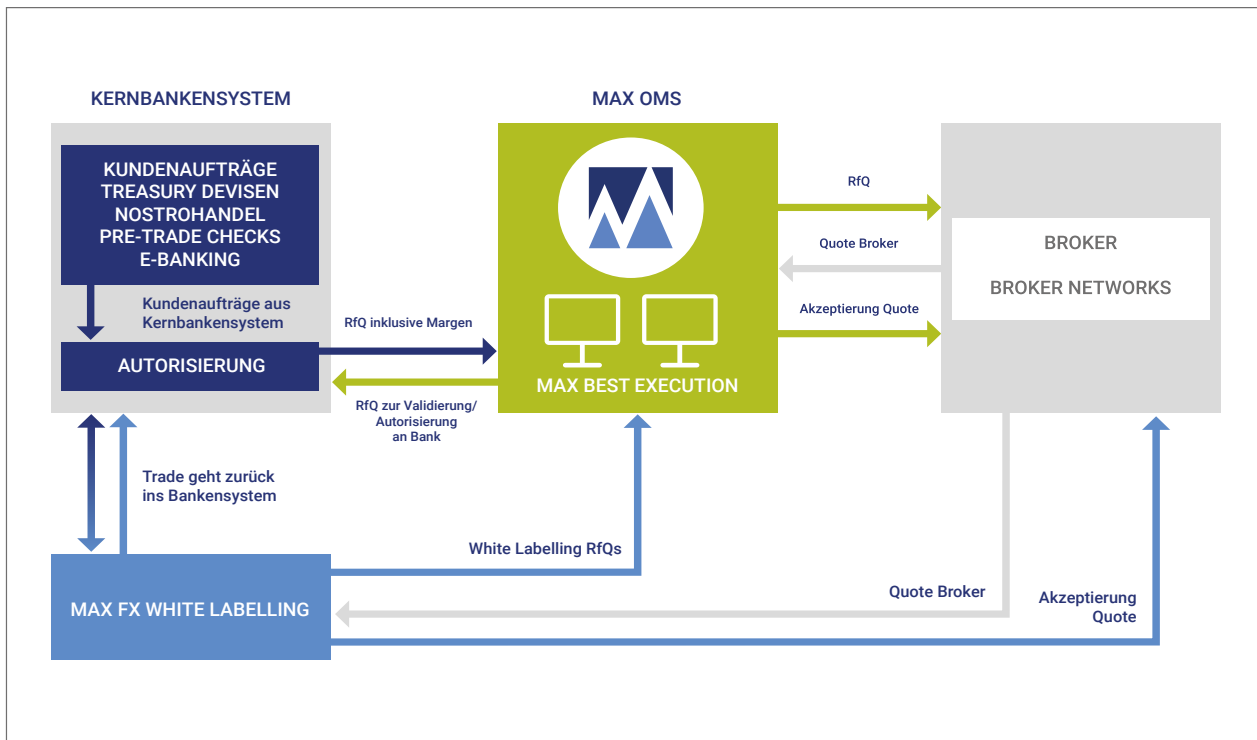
KERNBANKENSYSTEM

KUNDENAUFTRÄGE
TREASURY DEVISEN
NOSTROHANDEL
PRE-TRADE CHECKS
E-BANKING

Kundenaufträge aus Kernbankensystem

AUTORISIERUNG

MAX OMS

MAX BEST EXECUTION

RfQ inklusive Margen

RfQ zur Validierung/ Autorisierung an Bank

RfQ

Quote Broker

Akzeptierung Quote

BROKER

BROKER NETWORKS

Trade geht zurück ins Bankensystem

White Labelling RfQs

MAX FX WHITE LABELLING

Quote Broker

Akzeptierung Quote